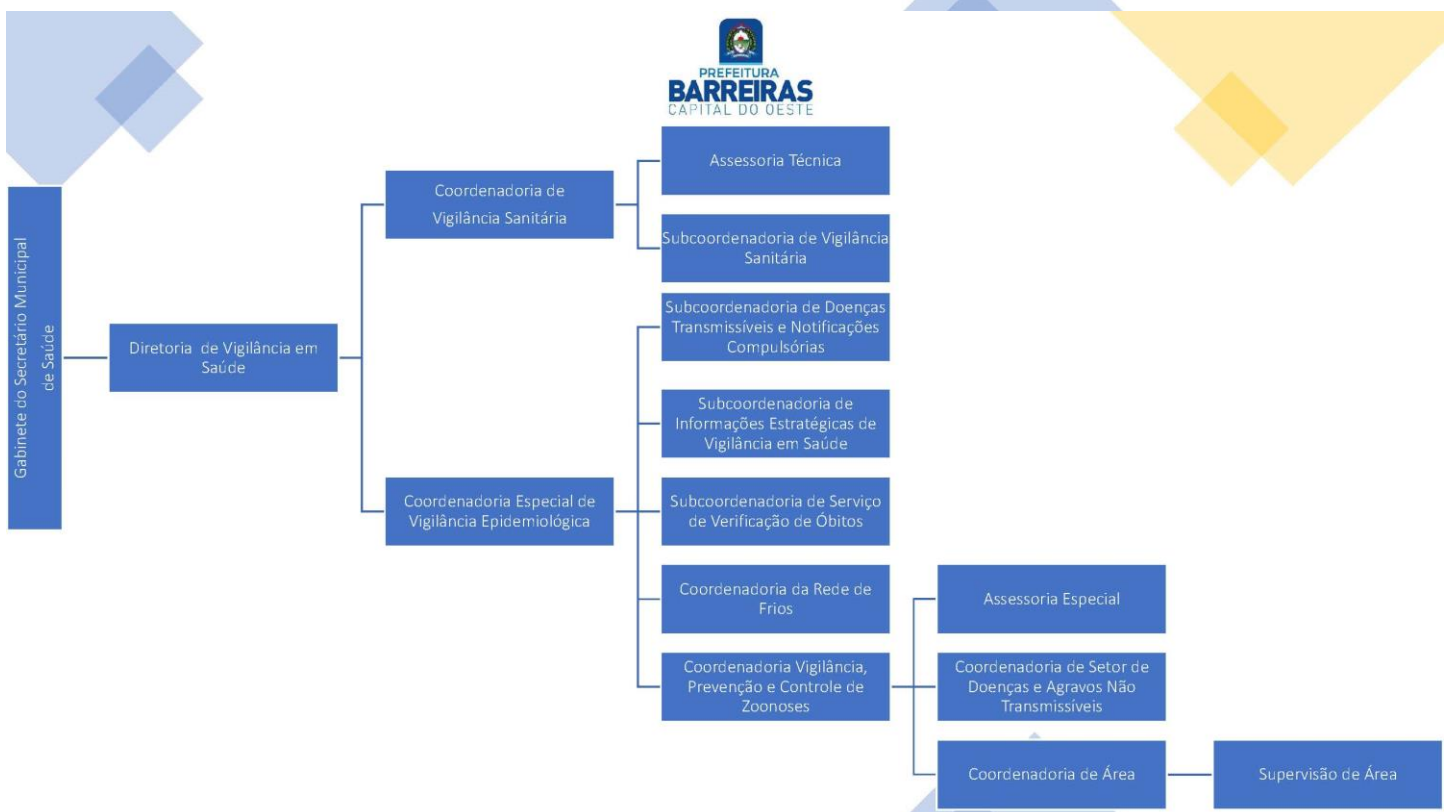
PREFEITURA
BARREIRAS
CAPITAL DO OESTE

Gabinete do Secretário Municipal de Saúde

Diretoria de Vigilância em Saúde

Coordenadoria de Vigilância Sanitária

Assessoria Técnica

Subcoordenadoria de Vigilância Sanitária

Coordenadoria Especial de Vigilância Epidemiológica

Subcoordenadoria de Doenças Transmissíveis e Notificações Compulsórias

Subcoordenadoria de Informações Estratégicas de Vigilância em Saúde

Subcoordenadoria de Serviço de Verificação de Óbitos

Coordenadoria da Rede de Frios

Coordenadoria Vigilância, Prevenção e Controle de Zoonoses

Assessoria Especial

Coordenadoria de Setor de Doenças e Agravos Não Transmissíveis

Coordenadoria de Área

Supervisão de Área